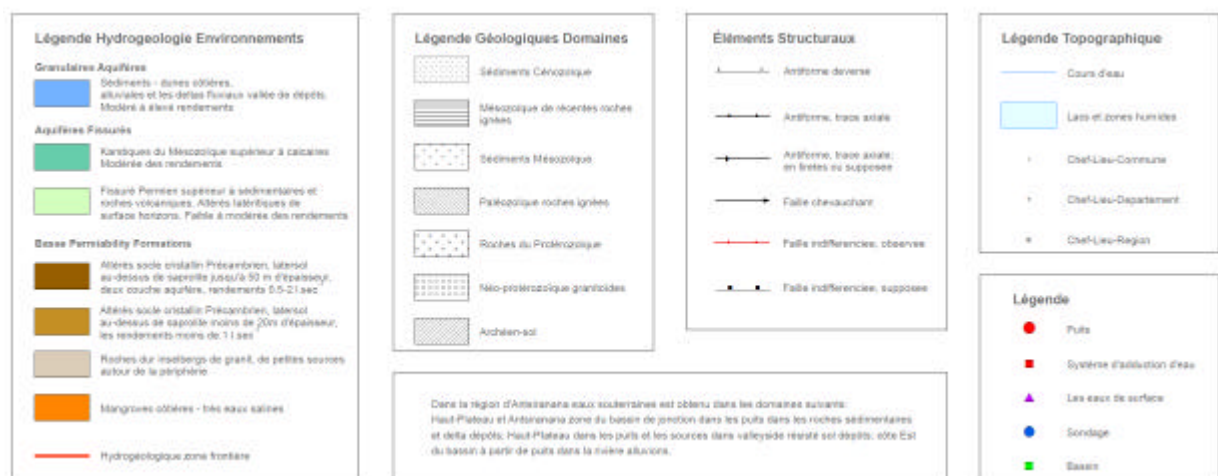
Légende Hydrogeologie Environnements

Granulaires Aquifères

Sédiments - dunes côtières, alluviales et les deltas fluviaux vallée de dépôts. Modéré à élevé rendements

Aquifères Fissurés

Karstiques du Mésozoïque supérieur à calcaires Modérée des rendements

Fissuré Permien supérieur à sédimentaires et roches volcaniques. Altérés latéritiques de surface horizons. Faible à modérée des rendements

Basse Permiability Formations

Altérés socle cristallin Précambrien, laterisol au-dessus de saprolite jusqu'à 50 m d'épaisseur, deux couche aquifère, rendements 0.5-2 l.sec

Altérés socle cristallin Précambrien, laterisol au-dessus de saprolite moins de 20m d'épaisseur, les rendements moins de 1 l.sec

Roches dur inselbergs de granit, de petites sources autour de la périphérie

Mangroves côtières - très eaux salines

Hydrogéologique zone frontière

Légende Géologiques Domaines

Sédiments Cénozoïque

Mésozoïque de récentes roches ignées

Sédiments Mésozoïque

Paléozoïque roches ignées

Roches du Protérozoïque

Néo-protérozoïque granitoïdes

Archéen-sol

Éléments Structuraux

Antiforme deverse

Antiforme, trace axiale

Antiforme, trace axiale; en tirettes ou supposée

Faille chevauchant

Faille indifferenciee, observee

Faille indifferenciee, supposee

Légende Topographique

Cours d'eau

Lacs et zones humides

Chef-Lieu-Commune

Chef-Lieu-Departement

Chef-Lieu-Region

Légende

Puits

Système d'adduction d'eau

Les eaux de surface

Sondage

Bassin

Dans la région d'Antsiranana eaux souterraines est obtenu dans les domaines suivants: Haut-Plateau et Antsiranana zone du bassin de jonction dans les puits dans les roches sédimentaires et delta dépôts; Haut-Plateau dans les puits et les sources dans valleyside résolu sol dépôts; côte Est du bassin à partir de puits dans la rivière alluvions.